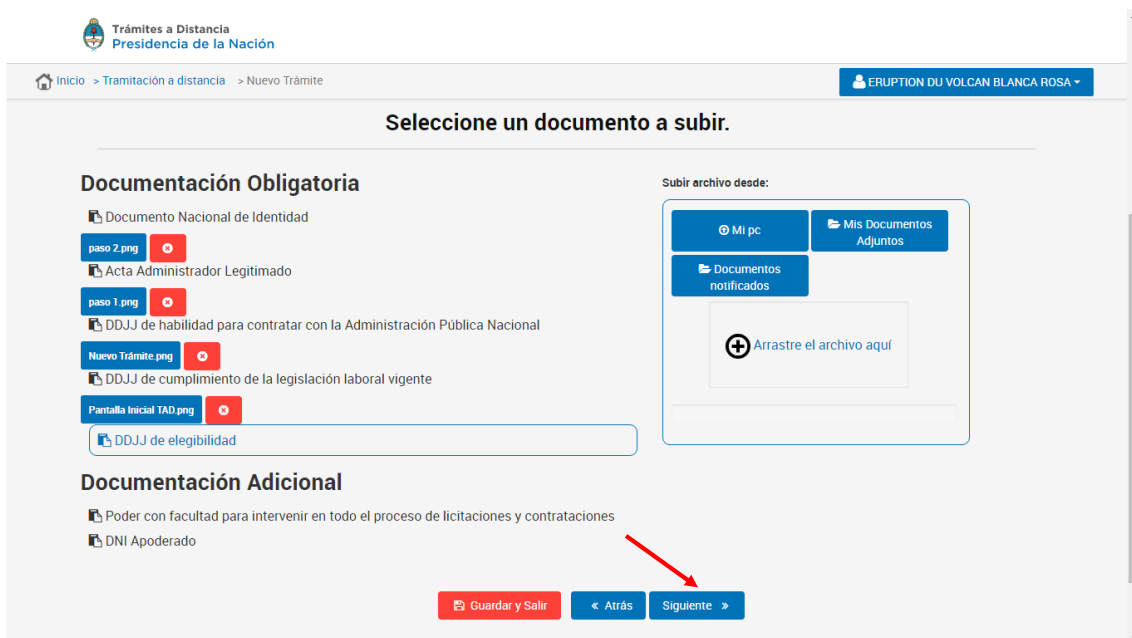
Trámites a Distancia
Presidencia de la Nación

Inicio > Tramitación a distancia > Nuevo Trámite

ERUPTION DU VOLCAN BLANCA ROSA

Seleccione un documento a subir.

Documentación Obligatoria

Documento Nacional de Identidad

paso 2.png

Acta Administrador Legitimado

paso 1.png

DDJJ de habilidad para contratar con la Administración Pública Nacional

Nuevo Trámite.png

DDJJ de cumplimiento de la legislación laboral vigente

Pantalla Inicial TAD.png

DDJJ de elegibilidad

Subir archivo desde:

Mi pc

Mis Documentos Adjuntos

Documentos notificados

Arrastre el archivo aquí

Documentación Adicional

Poder con facultad para intervenir en todo el proceso de licitaciones y contrataciones

DNI Apoderado

Guardar y Salir

« Atrás

Siguiente »